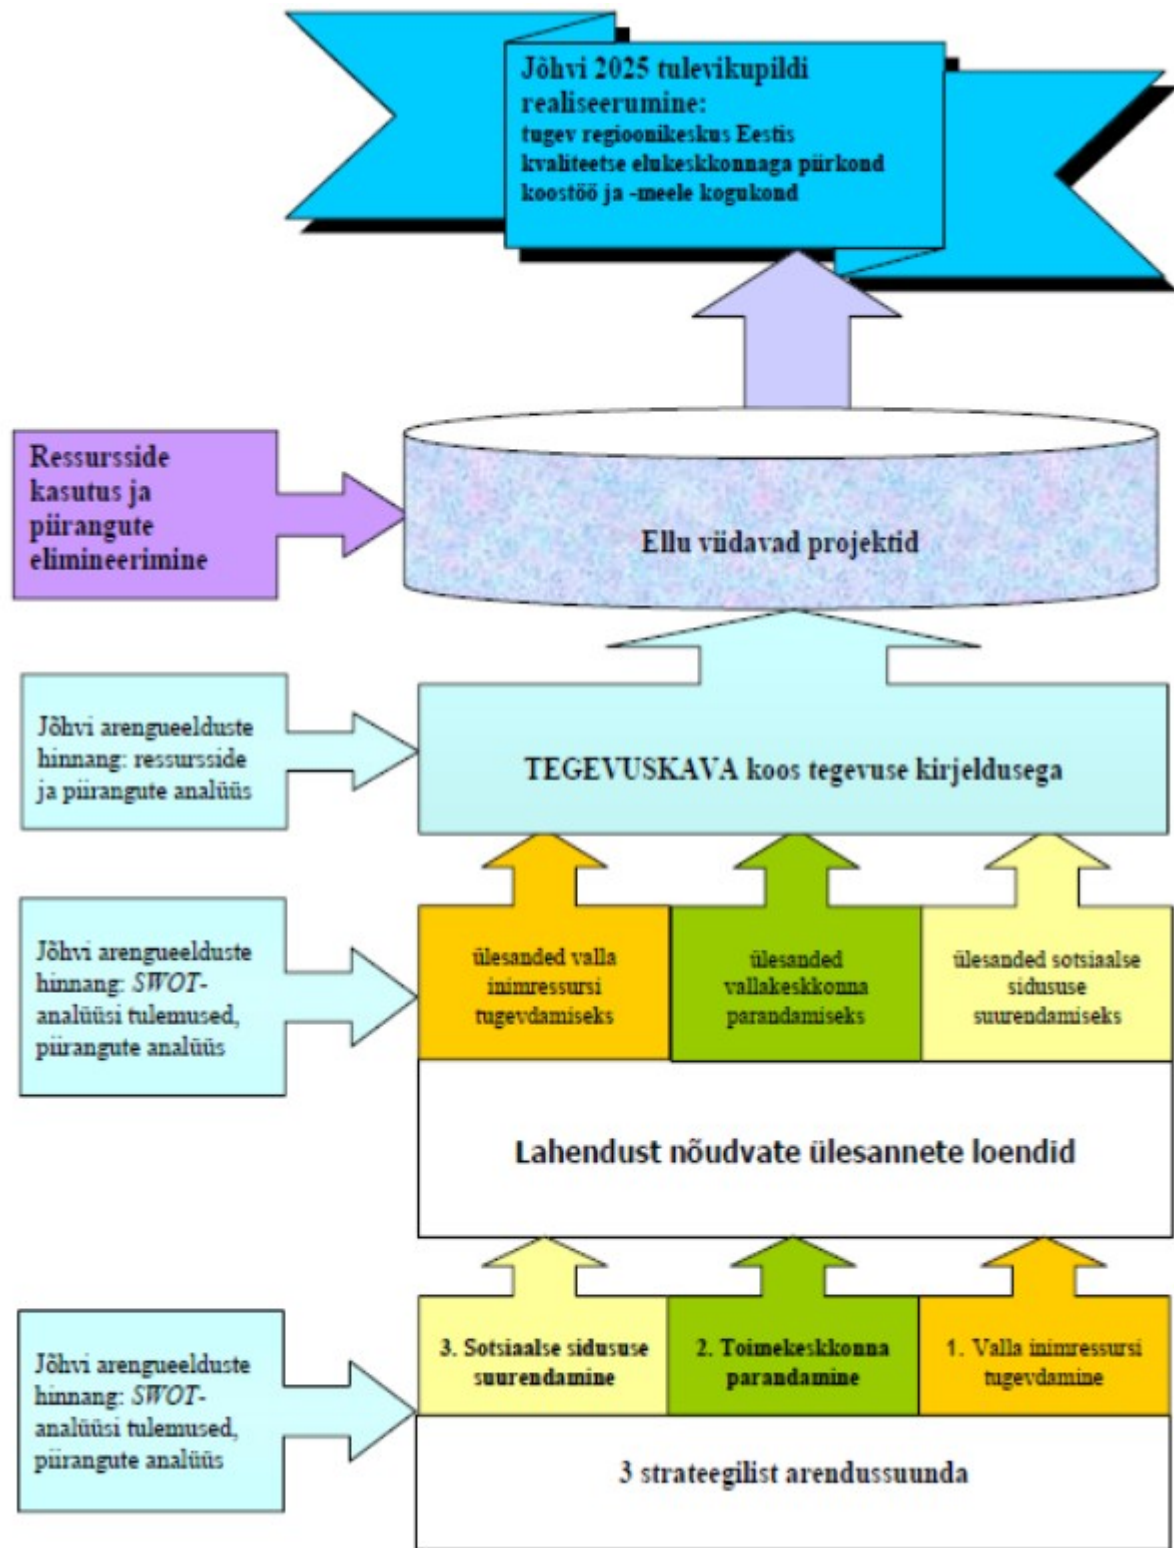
Jõhvi 2025 tulevikupildi realiseerumine:
tugev regioonikeskus Eestis
kvaliteetse elukeskkonnaga piirkond
koostöö ja -meele kogukond

Ressursside kasutus ja piirangute elimineerimine

Ellu viidavad projektid

Jõhvi arengueelduste hinnang: ressursside ja piirangute analüüs

TEGEVUSKAVA koos tegevuse kirjeldusega

Jõhvi arengueelduste hinnang: *SWOT*-analüüsi tulemused, piirangute analüüs

ülesanded valla inimressursi tugevdamiseks

ülesanded vallakeskkonna parandamiseks

ülesanded sotsiaalse sidususe suurendamiseks

Lahendust nõudvate ülesannete loendid

Jõhvi arengueelduste hinnang: *SWOT*-analüüsi tulemused, piirangute analüüs

3. Sotsiaalse sidususe suurendamine

2. Toimekeskkonna parandamine

1. Valla inimressursi tugevdamine

3 strateegilist arendussuunda